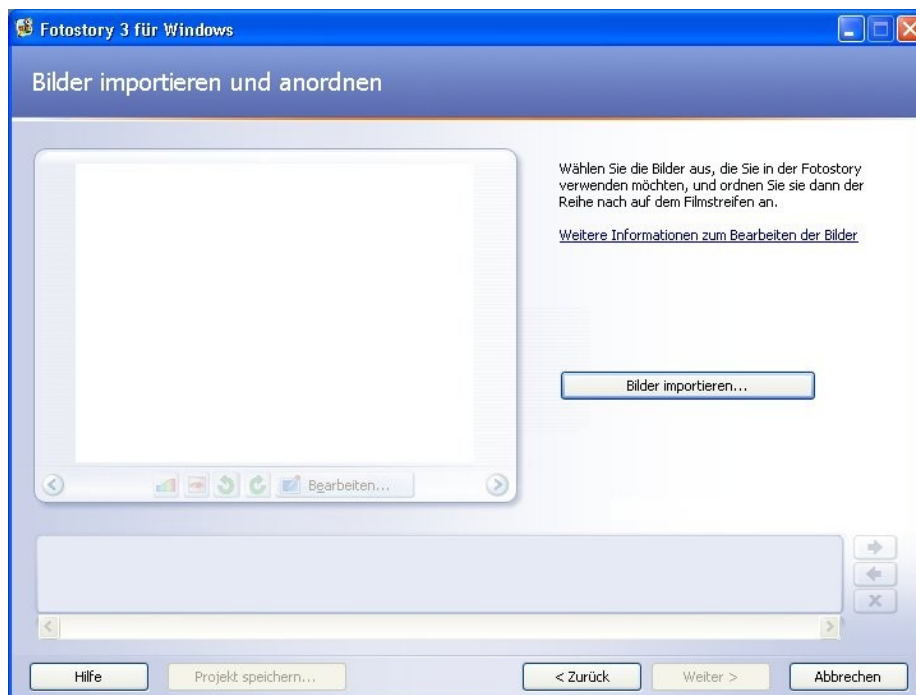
Fotostory 3 für Windows

Bilder importieren und anordnen

Bearbeiten...

Wählen Sie die Bilder aus, die Sie in der Fotostory verwenden möchten, und ordnen Sie sie dann der Reihe nach auf dem Filmstreifen an.

Weitere Informationen zum Bearbeiten der Bilder

Bilder importieren...

Hilfe

Projekt speichern...

< Zurück

Weiter >

Abbrechen